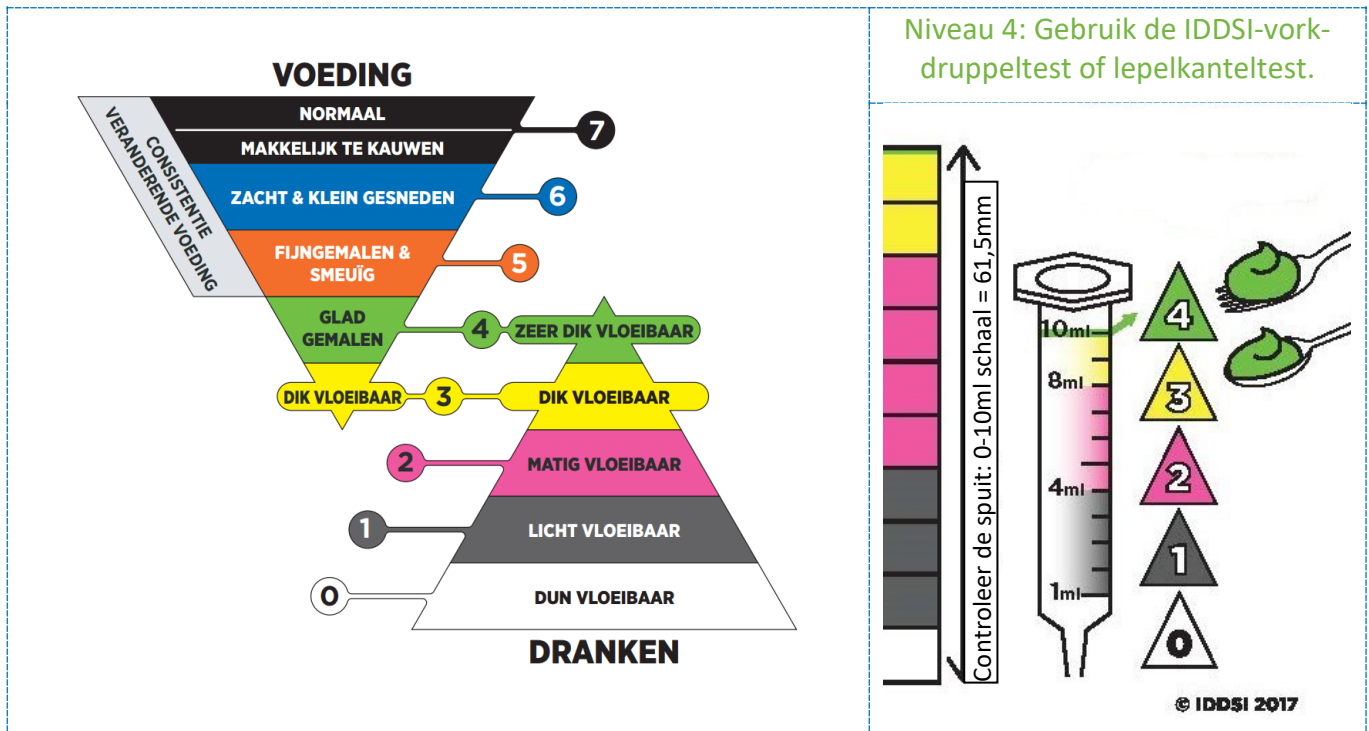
VOEDING

CONSISTENTIE VERANDERENDE VOEDING

NORMAAL

MAKKELIJK TE KAUWEN

7

ZACHT & KLEIN GESNEDEN

6

FIJNGEMALEN & SMEUÏG

5

GLAD GEMALEN

4

ZEER DIK VLOEIBAAR

DIK VLOEIBAAR

3

DIK VLOEIBAAR

2

MATIG VLOEIBAAR

1

LICHT VLOEIBAAR

0

DUN VLOEIBAAR

DRANKEN

Niveau 4: Gebruik de IDDSI-vork-druppeltest of lepelkanteltest.

Controleer de spuit: 0-10ml schaal = 61,5mm

10ml

8ml

4ml

1ml

4

3

2

1

0

© IDDSI 2017